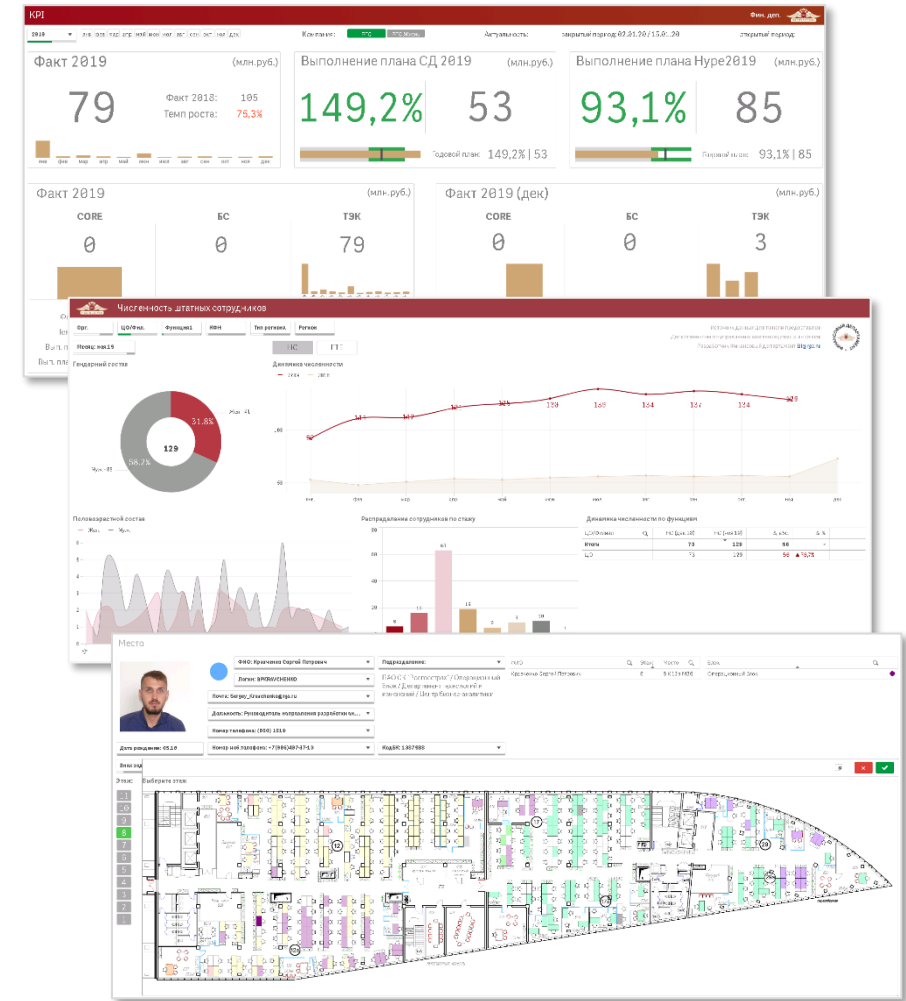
KPI

Фин. деп.

2019

Компания:

Актуальность:

закрытый период: 01.01.20 / 15.01.20

открытый период:

Факт 2019

(млн.руб.)

79

Факт 2018: 105

Темп роста: 75,3%

янв фев мар апр май июн июл авг сен окт ноя дек

Выполнение плана СД 2019

(млн.руб.)

149,2%

53

Годовой план: 149,2% | 53

Выполнение плана Hype2019

(млн.руб.)

93,1%

85

Годовой план: 93,1% | 85

Факт 2019

(млн.руб.)

CORE

0

БС

0

ТЭК

79

Факт 2019 (дек)

(млн.руб.)

CORE

0

БС

0

ТЭК

3

Численность штатных сотрудников

Орг.

ЦФО/подр.

Функция1

МВН

Тип региона

Регион

Месяц: май19

ПС

ГТС

Гендерный состав

31,8%

Жен. 41

68,2%

Муж. 88

129

Динамика численности

Половозрастной состав

Распределение сотрудников по стажу

Динамика численности по функциям

Итого

73

129

56

ЦО

73

129

56

▲76,7%

Место

ФИО: Кравченко Сергей Петрович

Логин: SPKRAVCHENKO

Почта: Sergey_Kravchenko@gs.ru

Должность: Руководитель направления разработки

Номер телефона: (804) 1019

Дата рождения: 05.10

Номер моб.телефона: +7(986)497-47-13

Подразделение:

ПАО СК "Росгосстрах" / Операционный блок / Департамент ... / Центр бизнес-аналитики

КодБК: 1.87988

ФИО

Этаж

Место

Кравченко Сергей Петрович

8

Блок

Операционный блок

Выберите этаж

Этаж:

8